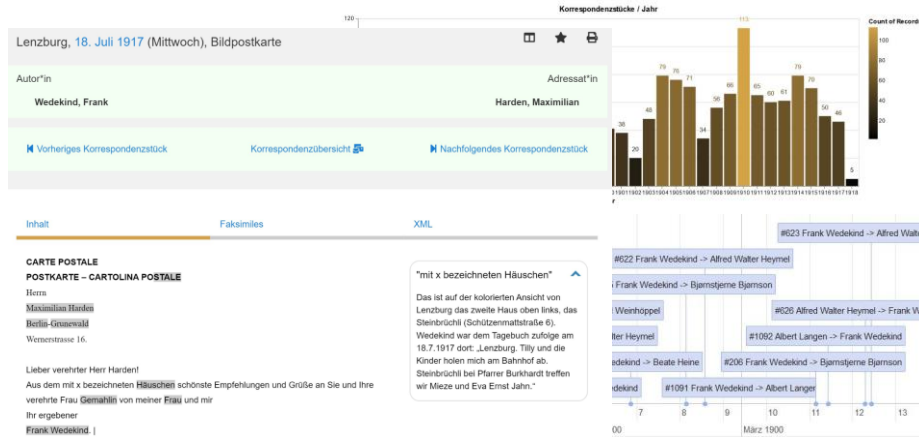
Lenzburg, 18. Juli 1917 (Mittwoch), Bildpostkarte

Autor*in
Wedekind, Frank

Adressat*in
Harden, Maximilian

Vorheriges Korrespondenzstück
Korrespondenzübersicht
Nachfolgendes Korrespondenzstück

Inhalt
Faksimiles
XML

CARTE POSTALE
POSTKARTE – CARTOLINA POSTALE
Herrn
Maximilian Harden
Berlin-Grunewald
Wernerstrasse 16.

Lieber verehrter Herr Harden!
Aus dem mit x bezeichneten Häuschen schönste Empfehlungen und Grüße an Sie und Ihre verehrte Frau Gemahlin von meiner Frau und mir
Ihr ergebener
Frank Wedekind. |

"mit x bezeichneten Häuschen"

Das ist auf der kolorierten Ansicht von Lenzburg das zweite Haus oben links, das Steinbrüchli (Schützenmattstraße 6). Wedekind war dem Tagebuch zufolge am 18.7.1917 dort: „Lenzburg. Tilly und die Kinder holen mich am Bahnhof ab. Steinbrüchli bei Pfarrer Burkhardt treffen wir Mieze und Eva Ernst Jahn.“

Korrespondenzstücke / Jahr

120

Count of Records

38
20
48
79
76
71
34
56
66
113
65
60
61
79
70
50
46
5

1901
1902
1903
1904
1905
1906
1907
1908
1909
1910
1911
1912
1913
1914
1915
1916
1917
1918

#623 Frank Wedekind -> Alfred Walt
#622 Frank Wedekind -> Alfred Walter Heymel
Frank Wedekind -> Bjørnstjerne Bjørnson
Weinhöppel
#626 Alfred Walter Heymel -> Frank
lter Heymel
#1092 Albert Langen -> Frank Wedekind
edekind -> Beate Heine
#206 Frank Wedekind -> Bjørnstjerne Bjørnson
dekind
#1091 Frank Wedekind -> Albert Langen

7
8
9
10
11
12
13
00
März 1900